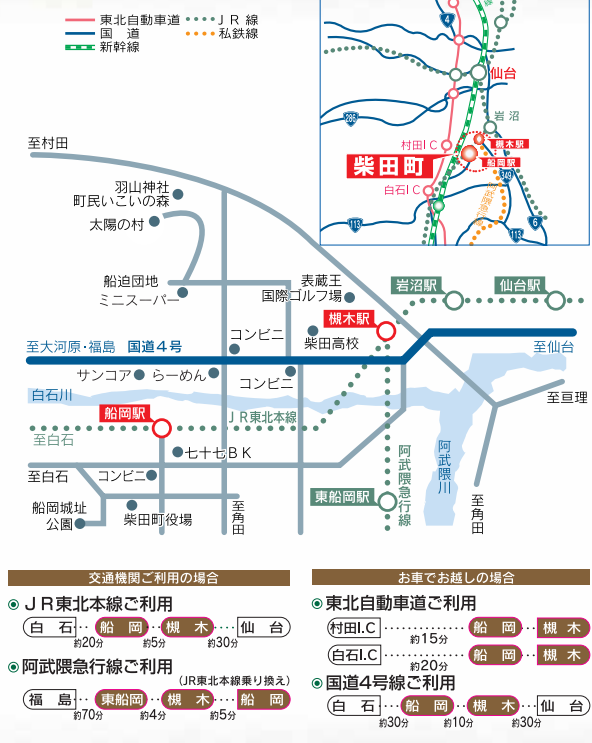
東北自動車道
国道
新幹線
JR線
私鉄線

4
仙台
岩沼
村田IC
槻木駅
柴田町
船岡駅
白石IC
286
349
113
113
6

至村田
羽山神社
町民いこいの森
太陽の村
船迫団地
ミニスーパー
表蔵王
国際ゴルフ場
岩沼駅
仙台駅
槻木駅
コンビニ
柴田高校
至大河原・福島
国道4号
至仙台
サンコア
らーめん
コンビニ
白石川
船岡駅
JR東北本線
至亘理
至白石
七十七BK
阿武隈急行線
阿武隈川
至白石
コンビニ
東船岡駅
船岡城址公園
柴田町役場
至角田
至角田

交通機関ご利用の場合
JR東北本線ご利用
白石 約20分 船岡 約5分 槻木 約30分 仙台
阿武隈急行線ご利用
(JR東北本線乗り換え)
福島 約70分 東船岡 約4分 槻木 約5分 船岡

お車でお越しの場合
東北自動車道ご利用
村田I.C 約15分 船岡 槻木
白石I.C 約20分 船岡 槻木
国道4号線ご利用
白石 約30分 船岡 約10分 槻木 約30分 仙台